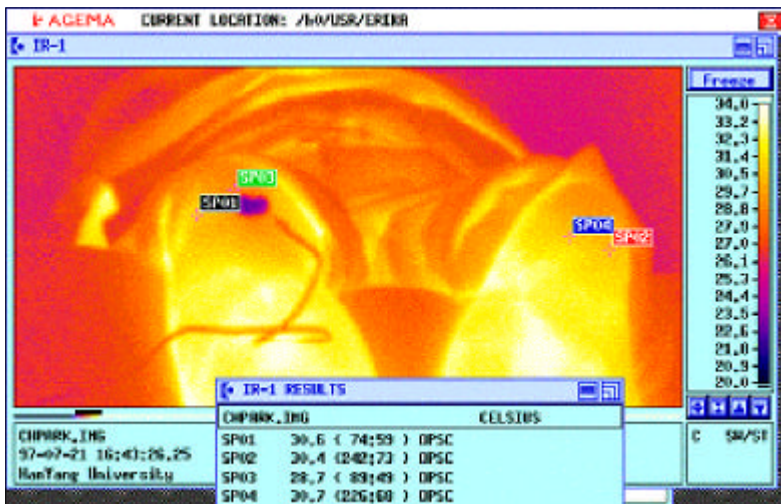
AGEMA CURRENT LOCATION: /h0/USR/ERIKA

IR-1

Freeze

34.0
33.2
32.3
31.4
30.5
29.7
28.8
27.9
27.0
26.1
25.3
24.4
23.5
22.6
21.8
20.9
20.0

SP03
SP01
SP04
SP02

CHPARK.IMG
97-07-21 16:43:26.25
HanYang University

IR-1 RESULTS

CHPARK.IMG CELSIUS

SP01 30.6 ( 74;59 ) OPSC
SP02 30.4 (242;73 ) OPSC
SP03 28.7 ( 89;49 ) OPSC
SP04 30.7 (226;68 ) OPSC

C SW/ST